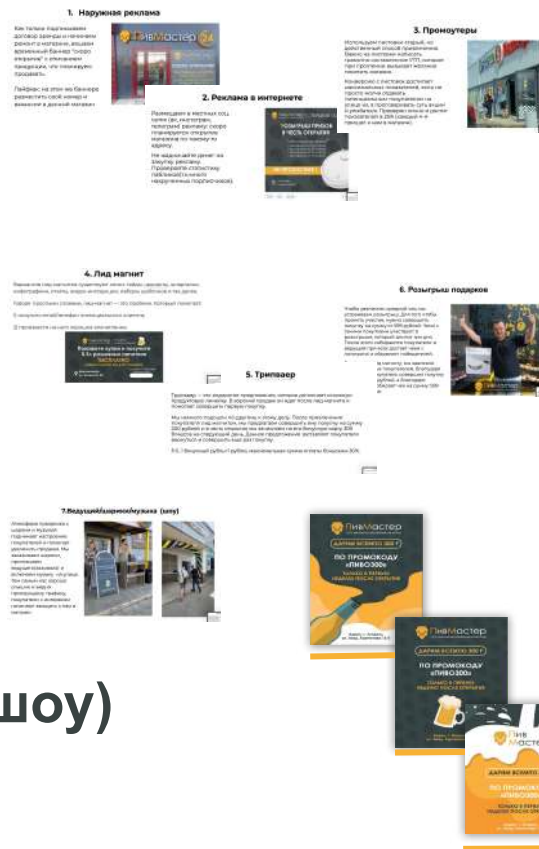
1. Наружная реклама

ПивМастер

2. Реклама в интернете

3. Промоутеры

4. Лид магнит

5. Трипваер

6. Розыгрыш подарков

7.Ведущий/анимация/музыка (шоу)

ПивМастер

ДАРИМ ВСЕГО 300 ₽

ПО ПРОМОКОДУ «ПИВО300»

ПивМастер

ДАРИМ ВСЕГО 300 ₽

ПО ПРОМОКОДУ «ПИВО300»

ПивМастер

ДАРИМ ВСЕГО

ПО ПРОМОКОДУ «ПИВО300»

шоу)